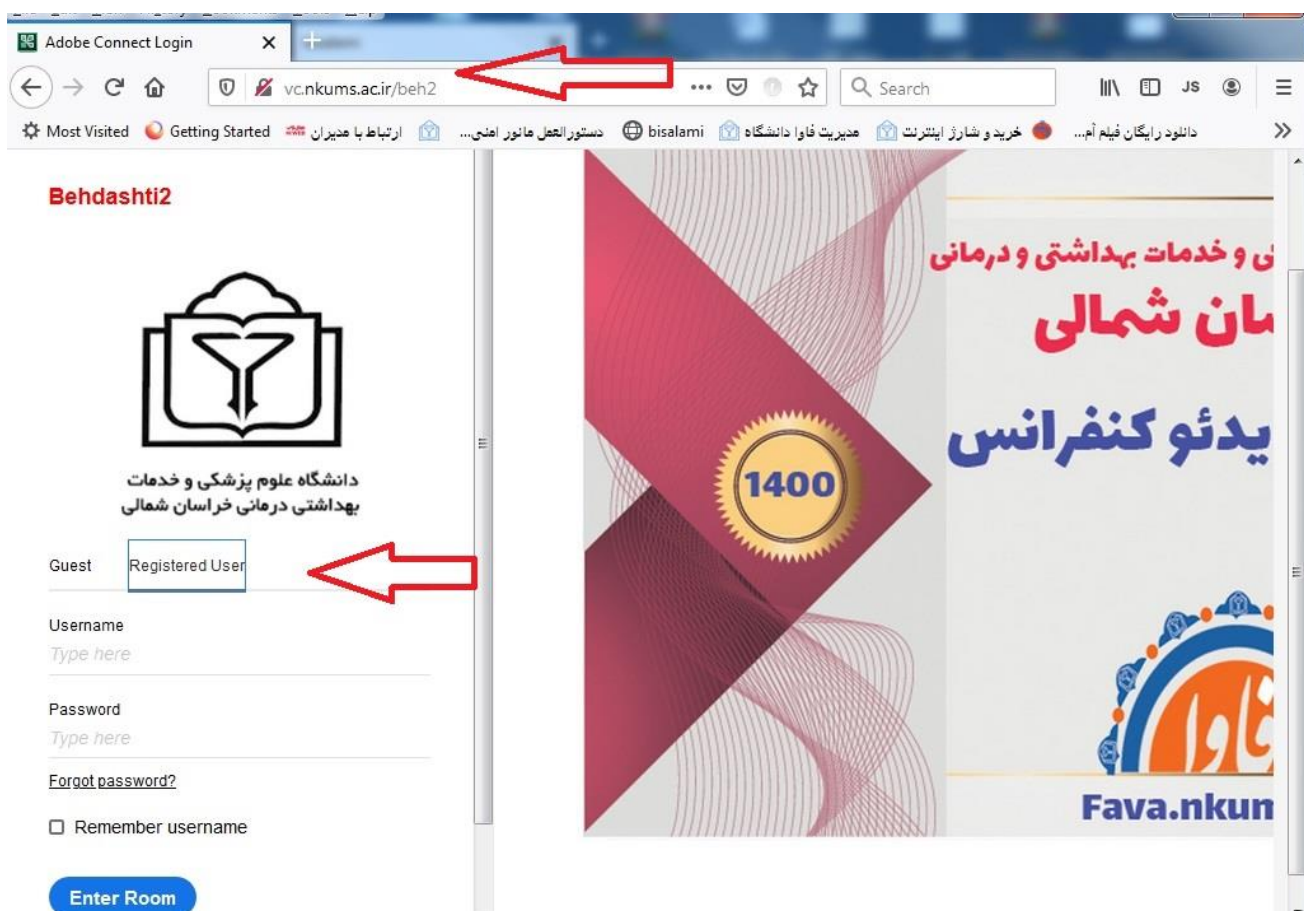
Adobe Connect Login

vc.nkums.ac.ir/beh2

Search

JS

Most Visited Getting Started ارتباط با مدیران دستورالعمل مانور امنی... bisalami مدیریت فاوا دانشگاه خرید و شارژ اینترنت دانلود رایگان فیلم آم...

Behdashti2

دانشگاه علوم پزشکی و خدمات بهداشتی درمانی خراسان شمالی

Guest Registered User

Username
Type here

Password
Type here

Forgot password?

Remember username

Enter Room

ی و خدمات بهداشتی و درمانی
سان شمالی
یدئو کنفرانس

1400

فاوا

Fava.nkun